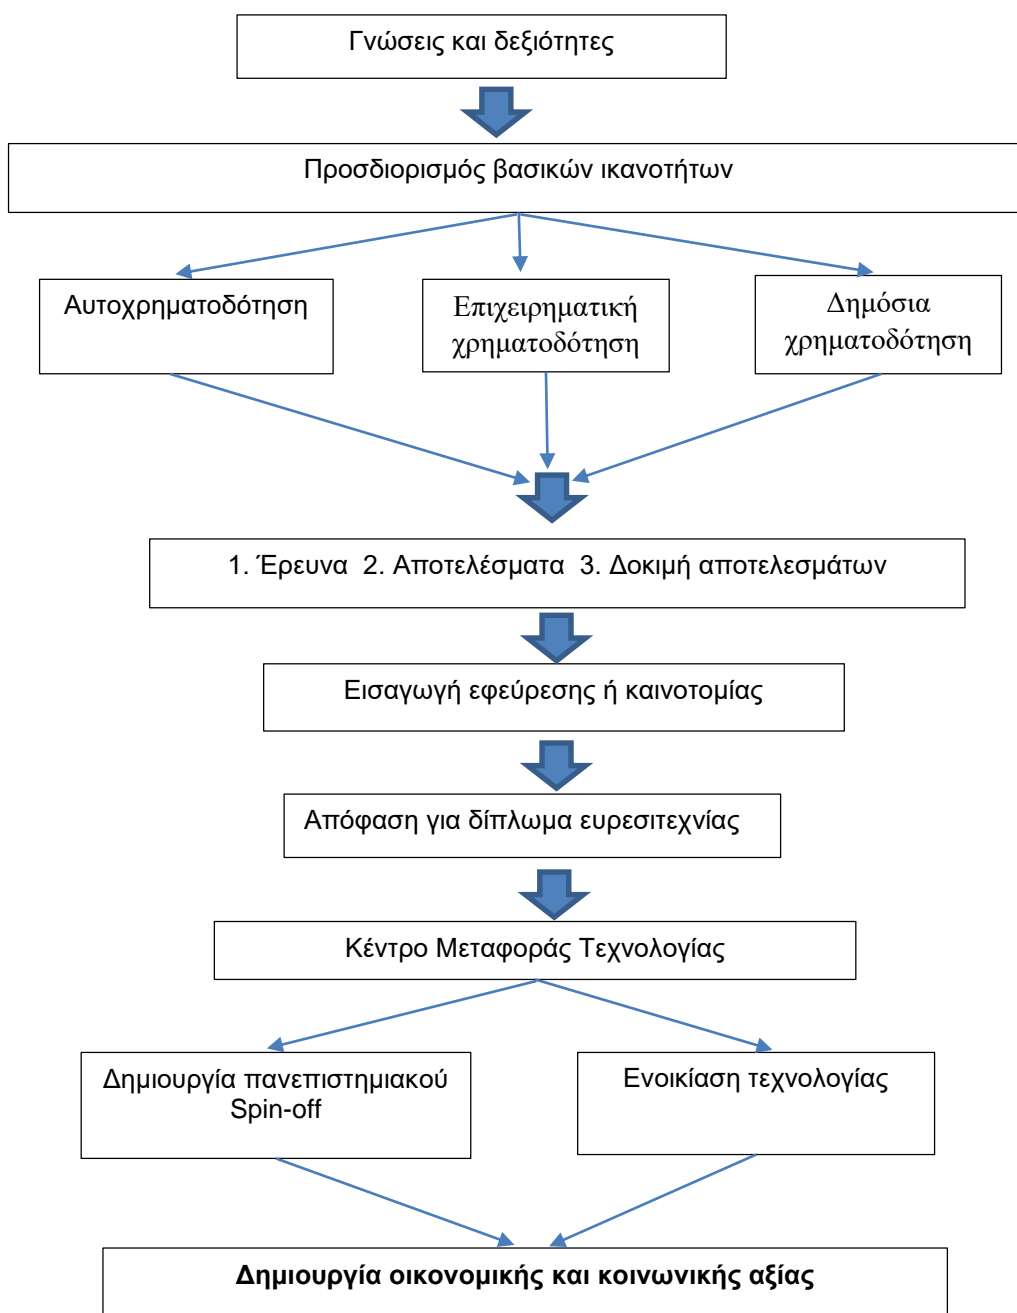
Γνώσεις και δεξιότητες

Προσδιορισμός βασικών ικανοτήτων

Αυτοχρηματοδότηση

Επιχειρηματική χρηματοδότηση

Δημόσια χρηματοδότηση

1. Έρευνα 2. Αποτελέσματα 3. Δοκιμή αποτελεσμάτων

Εισαγωγή εφεύρεσης ή καινοτομίας

Απόφαση για δίπλωμα ευρεσιτεχνίας

Κέντρο Μεταφοράς Τεχνολογίας

Δημιουργία πανεπιστημιακού Spin-off

Ενοικίαση τεχνολογίας

**Δημιουργία οικονομικής και κοινωνικής αξίας**